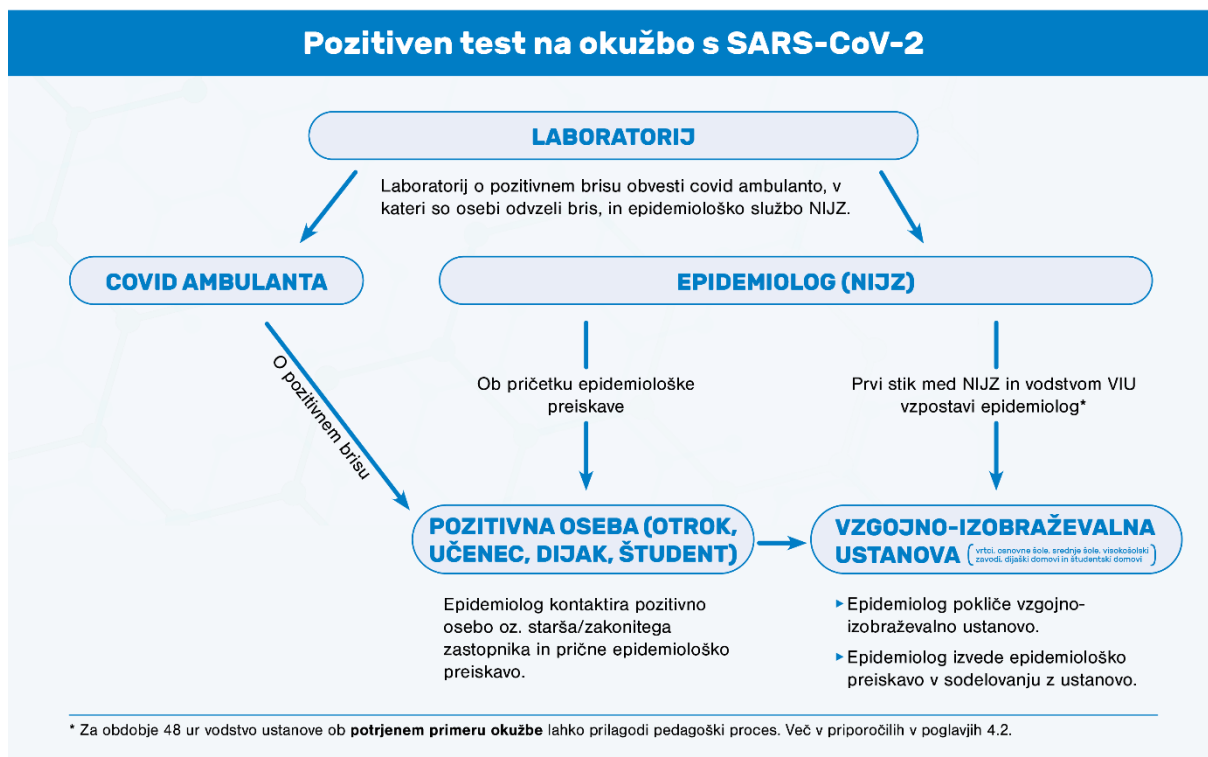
Pozitiven test na okužbo s SARS-CoV-2

LABORATORIJ

Laboratorij o pozitivnem brisu obvesti covid ambulanto, v kateri so osebi odvzeli bris, in epidemiološko službo NIJZ.

COVID AMBULANTA

EPIDEMIOLOG (NIJZ)

O pozitivnem brisu

Ob pričetku epidemiološke preiskave

Prvi stik med NIJZ in vodstvom VIU vzpostavi epidemiolog*

POZITIVNA OSEBA (OTROK, UČENEC, DIJAK, ŠTUDENT)

VZGOJNO-IZOBRAŽEVALNA USTANOVA (vrtci, osnovne šole, srednje šole, visokošolski zavodi, dijaški domovi in študentski domovi)

Epidemiolog kontaktira pozitivno osebo oz. starša/zakonitega zastopnika in prične epidemiološko preiskavo.

▸ Epidemiolog pokliče vzgojno-izobraževalno ustanovo.

▸ Epidemiolog izvede epidemiološko preiskavo v sodelovanju z ustanovo.

* Za obdobje 48 ur vodstvo ustanove ob **potrjenem primeru okužbe** lahko prilagodi pedagoški proces. Več v priporočilih v poglavjih 4.2.